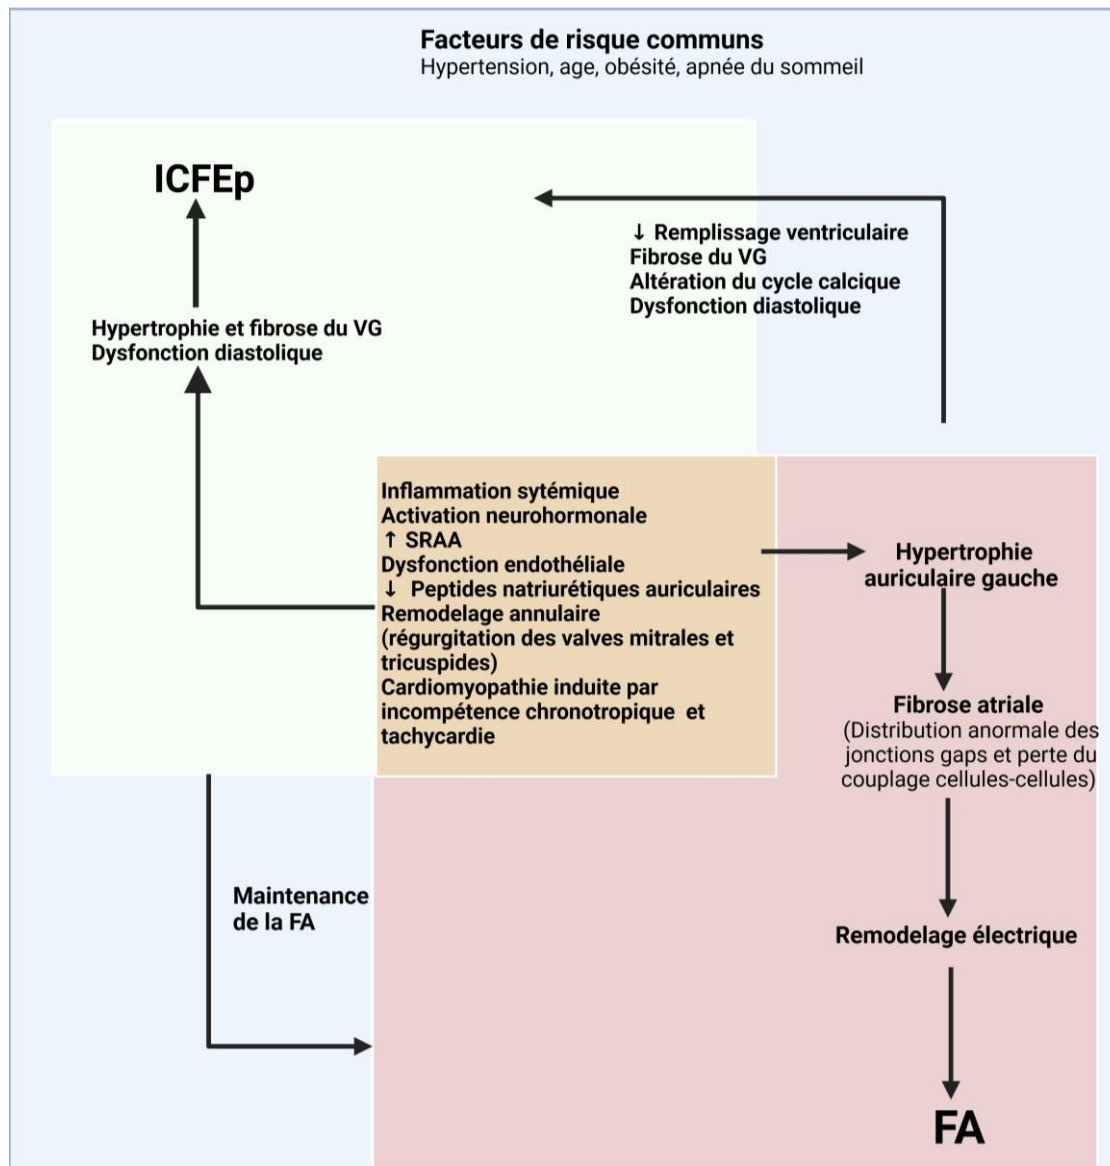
Facteurs de risque communs
Hypertension, age, obésité, apnée du sommeil

ICFEp

↓ Remplissage ventriculaire
Fibrose du VG
Altération du cycle calcique
Dysfonction diastolique

Hypertrophie et fibrose du VG
Dysfonction diastolique

Inflammation sytémique
Activation neurohormonale
↑ SRAA
Dysfonction endothéliale
↓ Peptides natriurétiques auriculaires
Remodelage annulaire
(régurgitation des valves mitrales et tricuspides)
Cardiomyopathie induite par incompétence chronotropique et tachycardie

Hypertrophie auriculaire gauche

Fibrose atriale
(Distribution anormale des jonctions gaps et perte du couplage cellules-cellules)

Maintenance de la FA

Remodelage électrique

FA